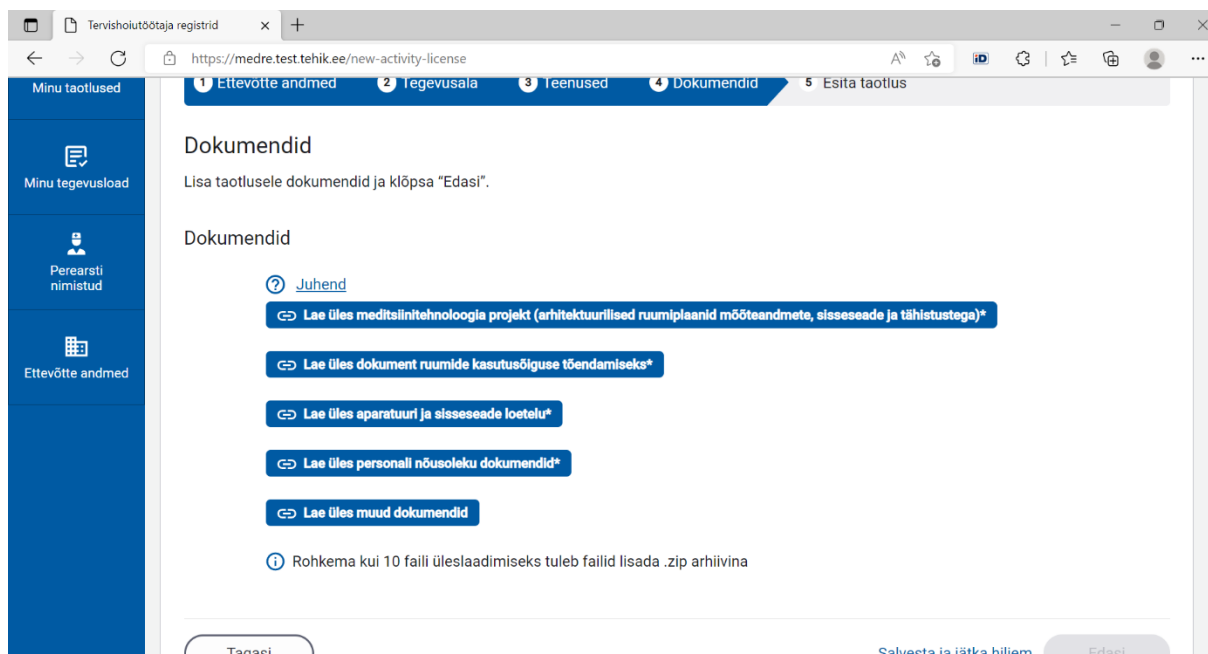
Tervishoiutöötaja registrid

https://medre.test.tehik.ee/new-activity-license

Minu taotlused

Minu tegevusload

Perearsti nimistud

Ettevõtte andmed

1 Ettevõtte andmed 2 Tegevusala 3 Teenused 4 Dokumendid 5 Esita taotlus

Dokumendid

Lisa taotlusele dokumendid ja klõpsa "Edasi".

Dokumendid

Juhend

Lae üles meditsiinitehnoloogia projekt (arhitektuurilised ruumiplaanid mõõteandmete, sisseseade ja tähistustega)*

Lae üles dokument ruumide kasutusõiguse tõendamiseks*

Lae üles aparatuuri ja sisseseade loetelu*

Lae üles personali nõusoleku dokumendid*

Lae üles muud dokumendid

Rohkema kui 10 faili üleslaadimiseks tuleb failid lisada .zip arhiivina

Tagasi

Salvesta ja jätka hiljem

Edasi